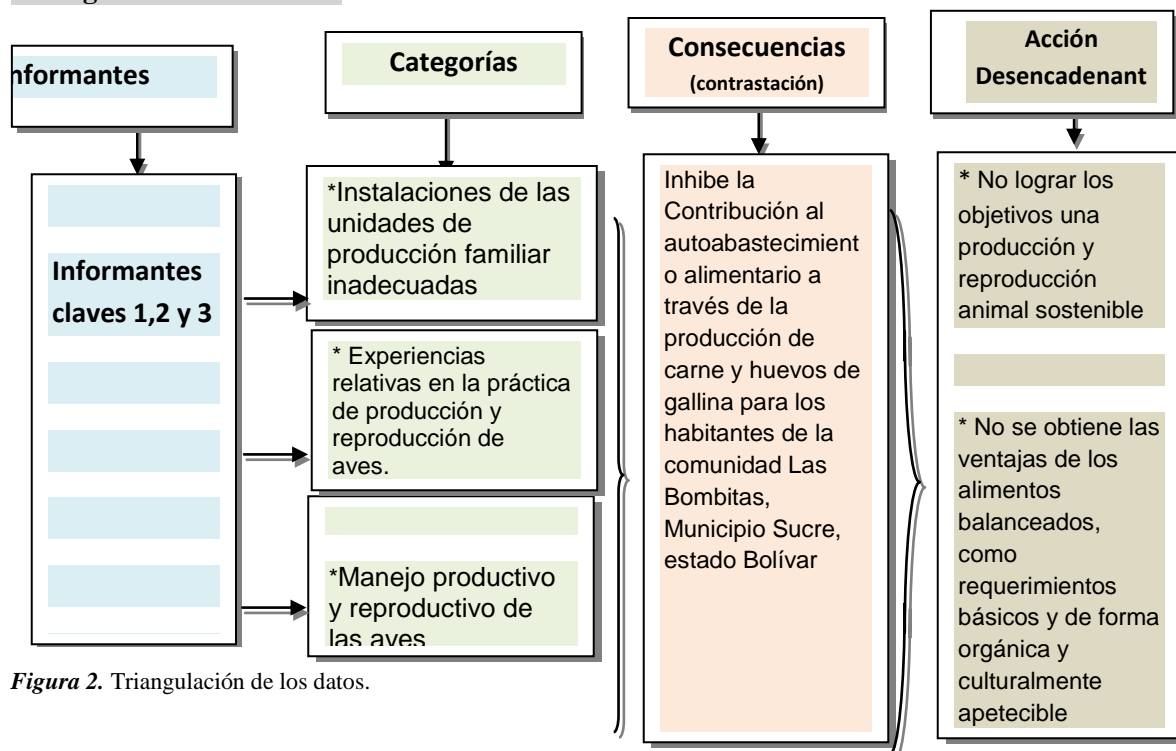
nformantes

Categorías

Consecuencias (contrastación)

Acción Desencadenant

Informantes claves 1,2 y 3

*Instalaciones de las unidades de producción familiar inadecuadas

* Experiencias relativas en la práctica de producción y reproducción de aves.

*Manejo productivo y reproductivo de las aves

Inhibe la Contribución al autoabastecimiento alimentario a través de la producción de carne y huevos de gallina para los habitantes de la comunidad Las Bombitas, Municipio Sucre, estado Bolívar

* No lograr los objetivos una producción y reproducción animal sostenible

* No se obtiene las ventajas de los alimentos balanceados, como requerimientos básicos y de forma orgánica y culturalmente apetecible

*Figura 2.* Triangulación de los datos.